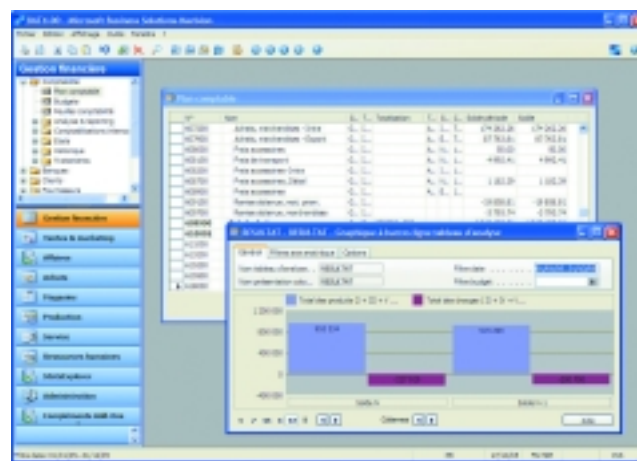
NAV 4.00 - Microsoft Business Solutions Navision

Fichier Edition Affichage Outils Fenêtre ?

Gestion financière

Comptabilité
Plan comptable
Budgets
Feuilles comptabilité
Analyse & reporting
Comptabilisations internes
États
Historique
Paramètres
Banques
Clients
Fournisseurs

Gestion financière
Ventes & marketing
Affaires
Achats
Magasin
Production
Service
Ressources humaines
Administration

Plan comptable

| N° | Nom |
|---|---|
| 607000 | Achats marchandises - Grèce |
| 607100 | Achats marchandises - Export |
| 608000 | Frais accessoires |
| 608100 | Frais de transport |
| 608200 | Frais accessoires Grèce |
| 608300 | Frais accessoires Zéber |
| 608400 | Frais accessoires |
| 609000 | Remises obtenues, marchandises |
| 609100 | Remises obtenues, marchandises |

Solde
174 263,26
67 763,61
55,50
4 992,41
1 102,29
-26 858,81
-2 755,74

RESULTAT - RESULTAT - Graphique à barres ligne tableau d'analyse

Général | Filtres axes analytiques | Options

Nom tableau d'analyse: RESULTAT
Nom présentation colo...: RESULTAT
Filtre date:
Filtre budget:

Total des produits (1 + 2 + ...)
Total des charges (1 + 2 + ...)

1 200 000
800 000
400 000
0
-400 000

Colonnes

Aide